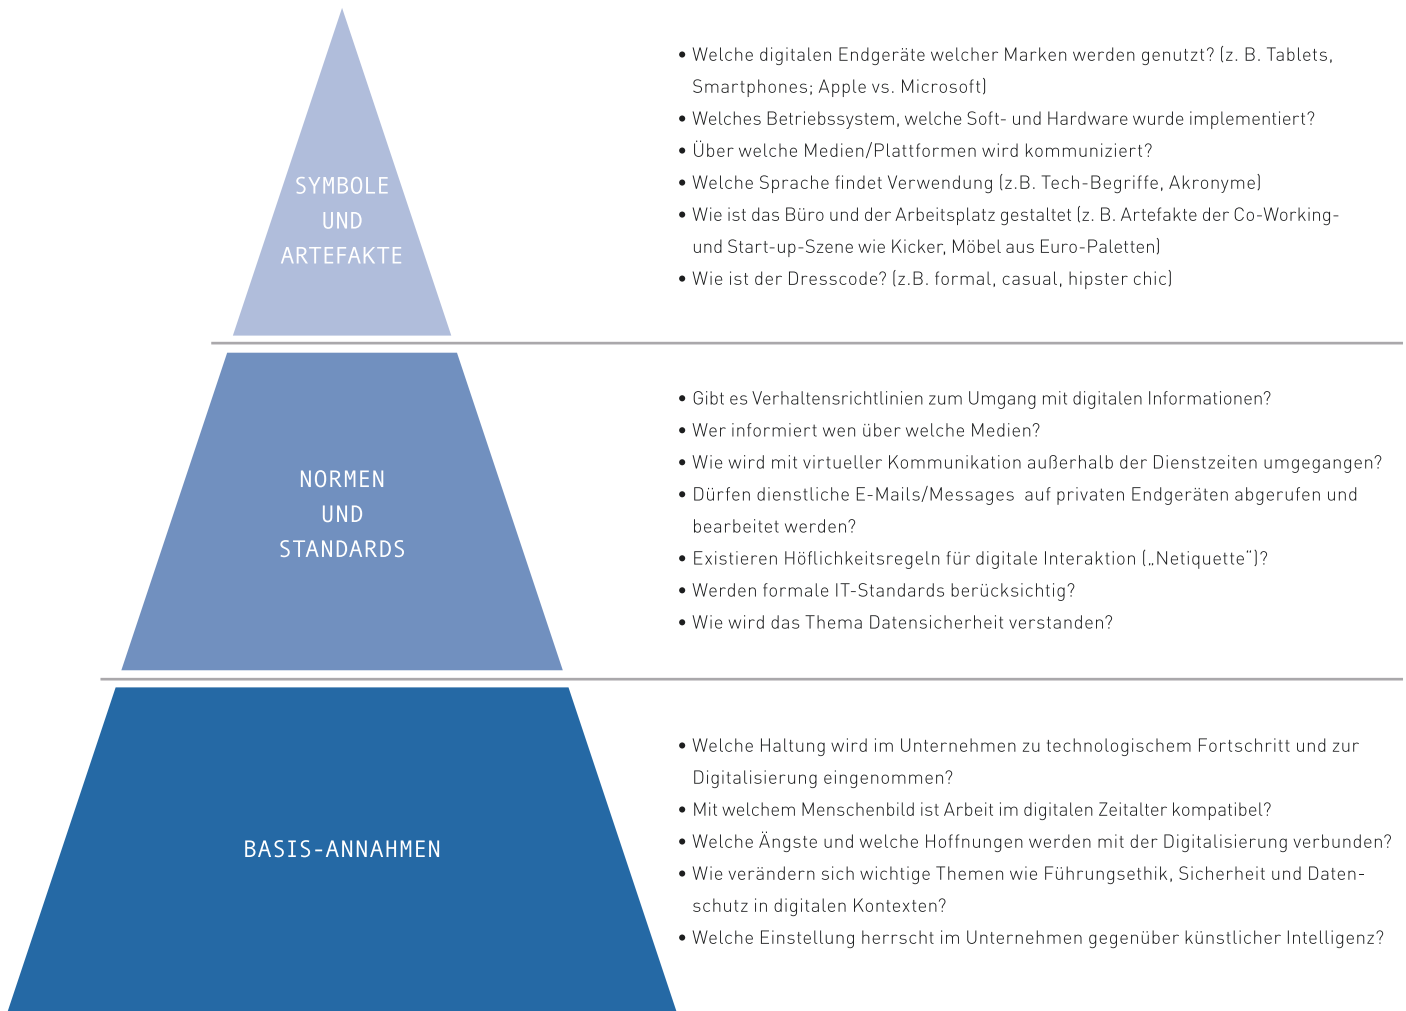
SYMBOLE UND ARTEFAKTE

• Welche digitalen Endgeräte welcher Marken werden genutzt? (z. B. Tablets, Smartphones; Apple vs. Microsoft)
• Welches Betriebssystem, welche Soft- und Hardware wurde implementiert?
• Über welche Medien/Plattformen wird kommuniziert?
• Welche Sprache findet Verwendung (z.B. Tech-Begriffe, Akronyme)
• Wie ist das Büro und der Arbeitsplatz gestaltet (z. B. Artefakte der Co-Working- und Start-up-Szene wie Kicker, Möbel aus Euro-Paletten)
• Wie ist der Dresscode? (z.B. formal, casual, hipster chic)

NORMEN UND STANDARDS

• Gibt es Verhaltensrichtlinien zum Umgang mit digitalen Informationen?
• Wer informiert wen über welche Medien?
• Wie wird mit virtueller Kommunikation außerhalb der Dienstzeiten umgegangen?
• Dürfen dienstliche E-Mails/Messages auf privaten Endgeräten abgerufen und bearbeitet werden?
• Existieren Höflichkeitsregeln für digitale Interaktion („Netiquette")?
• Werden formale IT-Standards berücksichtig?
• Wie wird das Thema Datensicherheit verstanden?

BASIS-ANNAHMEN

• Welche Haltung wird im Unternehmen zu technologischem Fortschritt und zur Digitalisierung eingenommen?
• Mit welchem Menschenbild ist Arbeit im digitalen Zeitalter kompatibel?
• Welche Ängste und welche Hoffnungen werden mit der Digitalisierung verbunden?
• Wie verändern sich wichtige Themen wie Führungsethik, Sicherheit und Datenschutz in digitalen Kontexten?
• Welche Einstellung herrscht im Unternehmen gegenüber künstlicher Intelligenz?